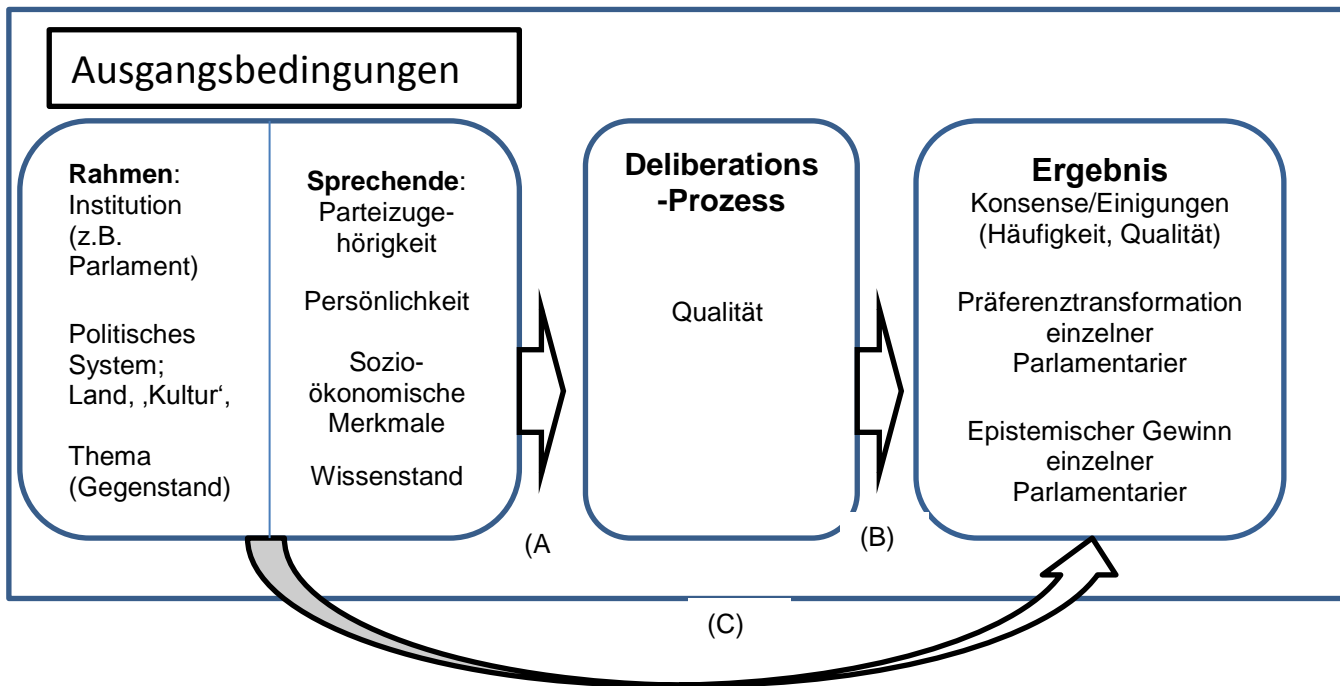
Ausgangsbedingungen

**Rahmen**:
Institution (z.B. Parlament)

Politisches System; Land, ‚Kultur',

Thema (Gegenstand)

**Sprechende**:
Parteizugehörigkeit

Persönlichkeit

Sozioökonomische Merkmale

Wissenstand

(A

**Deliberations -Prozess**

Qualität

(B)

**Ergebnis**
Konsense/Einigungen (Häufigkeit, Qualität)

Präferenztransformation einzelner Parlamentarier

Epistemischer Gewinn einzelner Parlamentarier

(C)